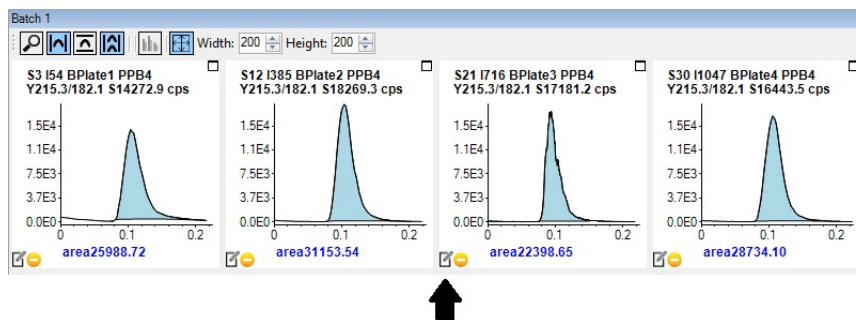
Batch 1

Width: 200 Height: 200

S3 I54 BPlate1 PPB4
Y215.3/182.1 S14272.9 cps

1.5E4
1.1E4
7.5E3
3.7E3
0.0E0
0 0.1 0.2

area25988.72

S12 I385 BPlate2 PPB4
Y215.3/182.1 S18269.3 cps

1.5E4
1.1E4
7.5E3
3.7E3
0.0E0
0 0.1 0.2

area31153.54

S21 I716 BPlate3 PPB4
Y215.3/182.1 S17181.2 cps

1.5E4
1.1E4
7.5E3
3.7E3
0.0E0
0 0.1 0.2

area22398.65

S30 I1047 BPlate4 PPB4
Y215.3/182.1 S16443.5 cps

1.5E4
1.1E4
7.5E3
3.7E3
0.0E0
0 0.1 0.2

area28734.10